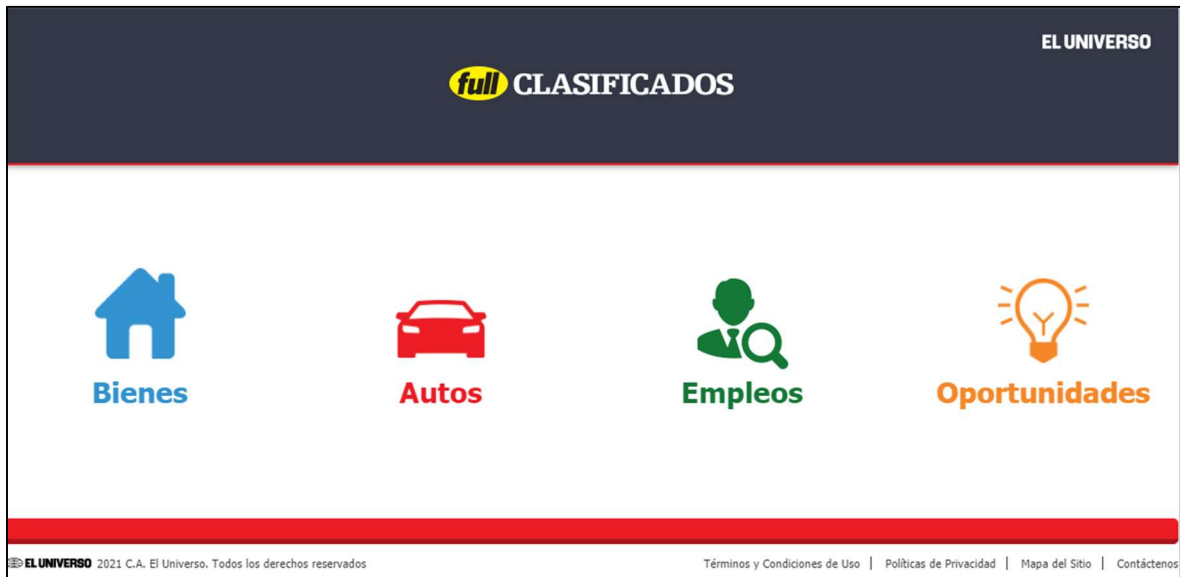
EL UNIVERSO

full CLASIFICADOS

Bienes

Autos

Empleos

Oportunidades

EL UNIVERSO 2021 C.A. El Universo. Todos los derechos reservados

Términos y Condiciones de Uso | Políticas de Privacidad | Mapa del Sitio | Contáctenos